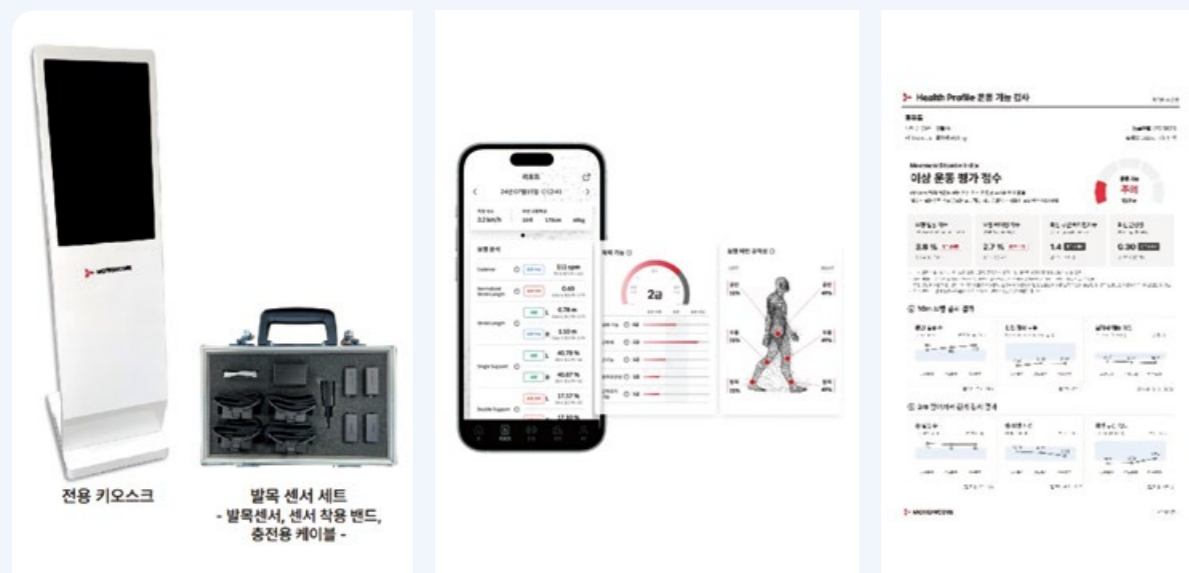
전용 키오스크

발목 센서 세트
- 발목센서, 센서 착용 밴드, 충전용 케이블 -

리포트

Cadence 113 spm

0.60

0.78 m

1.10 m

40.78 %

40.87 %

17.37 %

2급

Health Profile 운동 기능 검사

이상 운동 평가 점수

주의

3.8 %

2.7 %

1.4

0.30

10m 보행 검사 결과